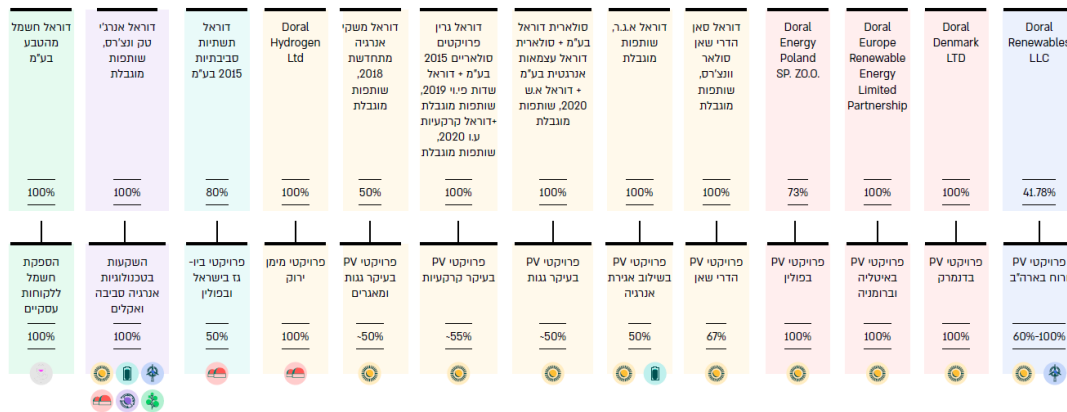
Doral Renewables LLC

41.78%

פרויקטי PV ורוח בארה"ב

60%-100%

Doral Denmark LTD

100%

פרויקטי PV בדנמרק

100%

Doral Europe Renewable Energy Limited Partnership

100%

פרויקטי PV באיטליה וברומניה

100%

Doral Energy Poland SP. ZO.O.

73%

פרויקטי PV בפולין

100%

דוראל סאן הדרי שאן סולאר וונצ'רס, שותפות מוגבלת

100%

פרויקטי PV הדרי שאן

67%

דוראל א.ג.ר, שותפות מוגבלת

100%

פרויקטי PV בשילוב אגירת אנרגיה

50%

סולארית דוראל בע"מ + סולארית דוראל עצמאות אנרגטית בע"מ + דוראל א.ש 2020, שותפות מוגבלת

100%

פרויקטי PV בעיקר גגות

~50%

דוראל גרין פרויקטים סולאריים 2015 בע"מ + דוראל שדות פ.ו.י 2019, שותפות מוגבלת +דוראל קרקעיות ע.ו 2020, שותפות מוגבלת

100%

פרויקטי PV בעיקר קרקעיות

~55%

דוראל משקי אנרגיה מתחדשת 2018, שותפות מוגבלת

50%

פרויקטי PV בעיקר גגות ומאגרים

~50%

Doral Hydrogen Ltd

100%

פרויקטי מימן ירוק

100%

דוראל תשתיות סביבתיות 2015 בע"מ

80%

פרויקטי ביו-גז בישראל ובפולין

50%

דוראל אנרג'י טק ונצ'רס, שותפות מוגבלת

100%

השקעות בטכנולוגיות אנרגיה סביבה ואקלים

100%

דוראל חשמל מהטבע בע"מ

100%

הספקת חשמל ללקוחות עסקיים

100%